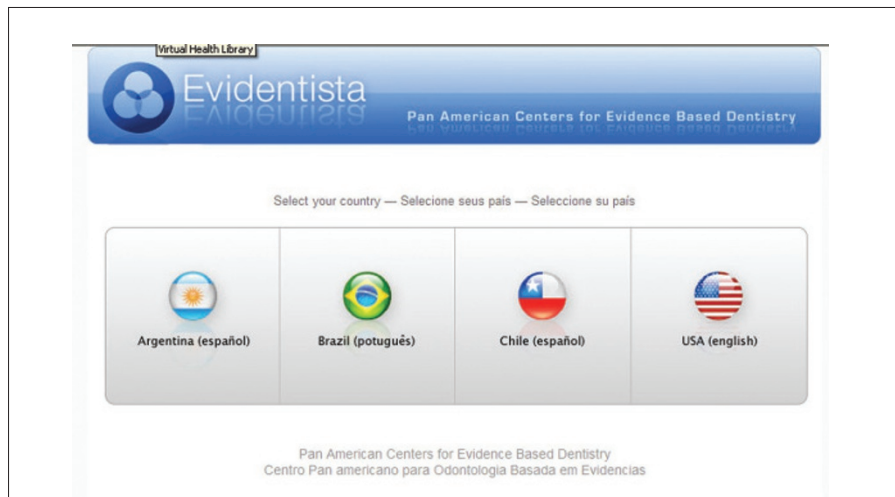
Virtual Health Library

Evidentista

Pan American Centers for Evidence Based Dentistry

Select your country — Selecione seus país — Seleccione su país

| Argentina (español) | Brazil (potuguês) | Chile (español) | USA (english) |
|---|---|---|---|

Pan American Centers for Evidence Based Dentistry
Centro Pan americano para Odontologia Basada em Evidencias